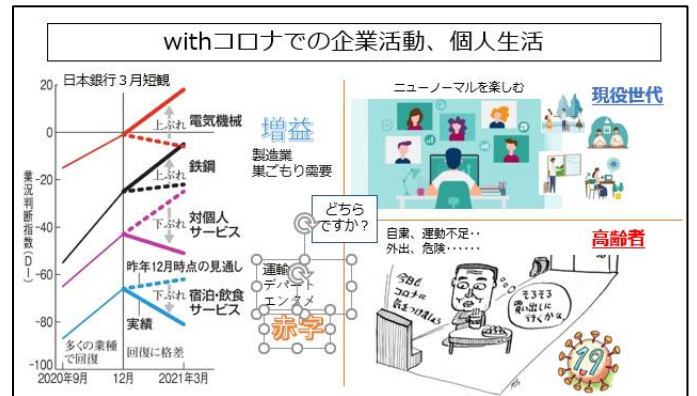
withコロナでの企業活動、個人生活

日本銀行3月短観

20
0
-20
-40
-60
-80
-100

業況判断指数（DI）

上ぶれ 電気機械
上ぶれ 鉄鋼
下ぶれ 対個人サービス
昨年12月時点の見通し
下ぶれ 宿泊・飲食サービス
実績
多くの業種で回復
回復に格差

2020年9月 12月 2021年3月

増益
製造業
巣ごもり需要

どちらですか？

運輸
デパート
エンタメ
赤字

ニューノーマルを楽しむ
現役世代

高齢者
自粛、運動不足・・
外出、危険・・・・・・

今日もコロナに気をつけよう

そろそろ買い出しに行くかな。

19